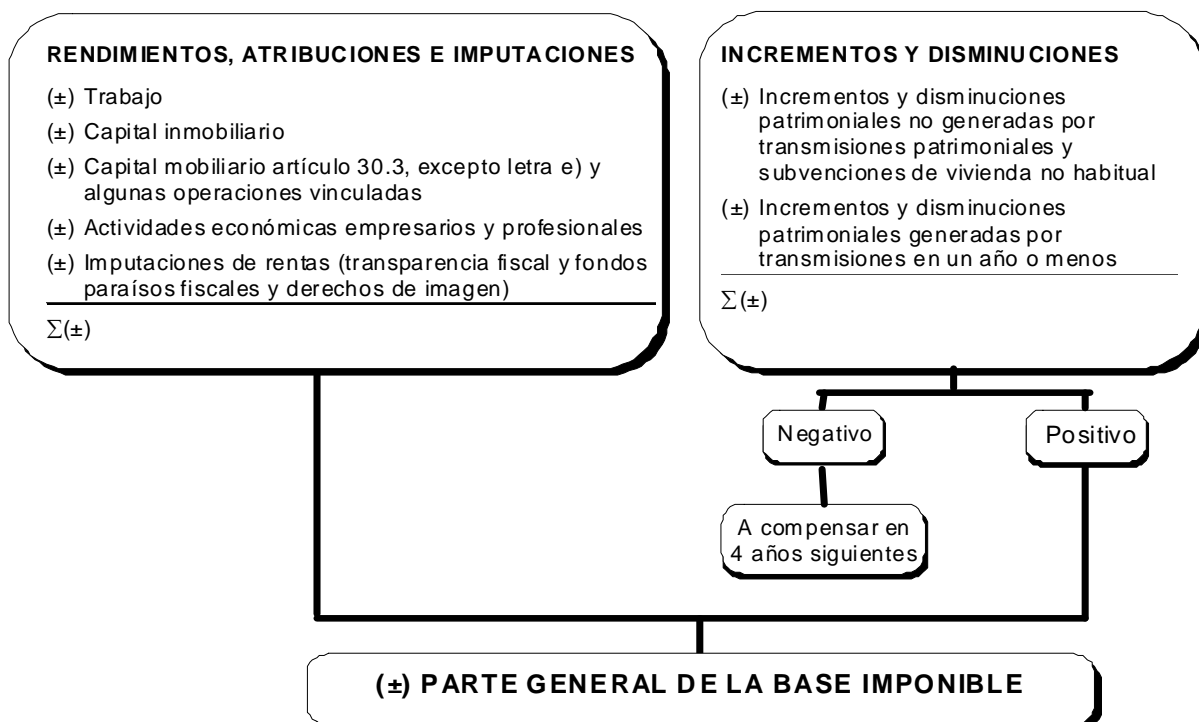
RENDIMIENTOS, ATRIBUCIONES E IMPUTACIONES

(±) Trabajo

(±) Capital inmobiliario

(±) Capital mobiliario artículo 30.3, excepto letra e) y algunas operaciones vinculadas

(±) Actividades económicas empresarios y profesionales

(±) Imputaciones de rentas (transparencia fiscal y fondos paraísos fiscales y derechos de imagen)

$\sum(\pm)$

INCREMENTOS Y DISMINUCIONES

(±) Incrementos y disminuciones patrimoniales no generadas por transmisiones patrimoniales y subvenciones de vivienda no habitual

(±) Incrementos y disminuciones patrimoniales generadas por transmisiones en un año o menos

$\sum(\pm)$

Negativo

Positivo

A compensar en 4 años siguientes

(±) PARTE GENERAL DE LA BASE IMPONIBLE